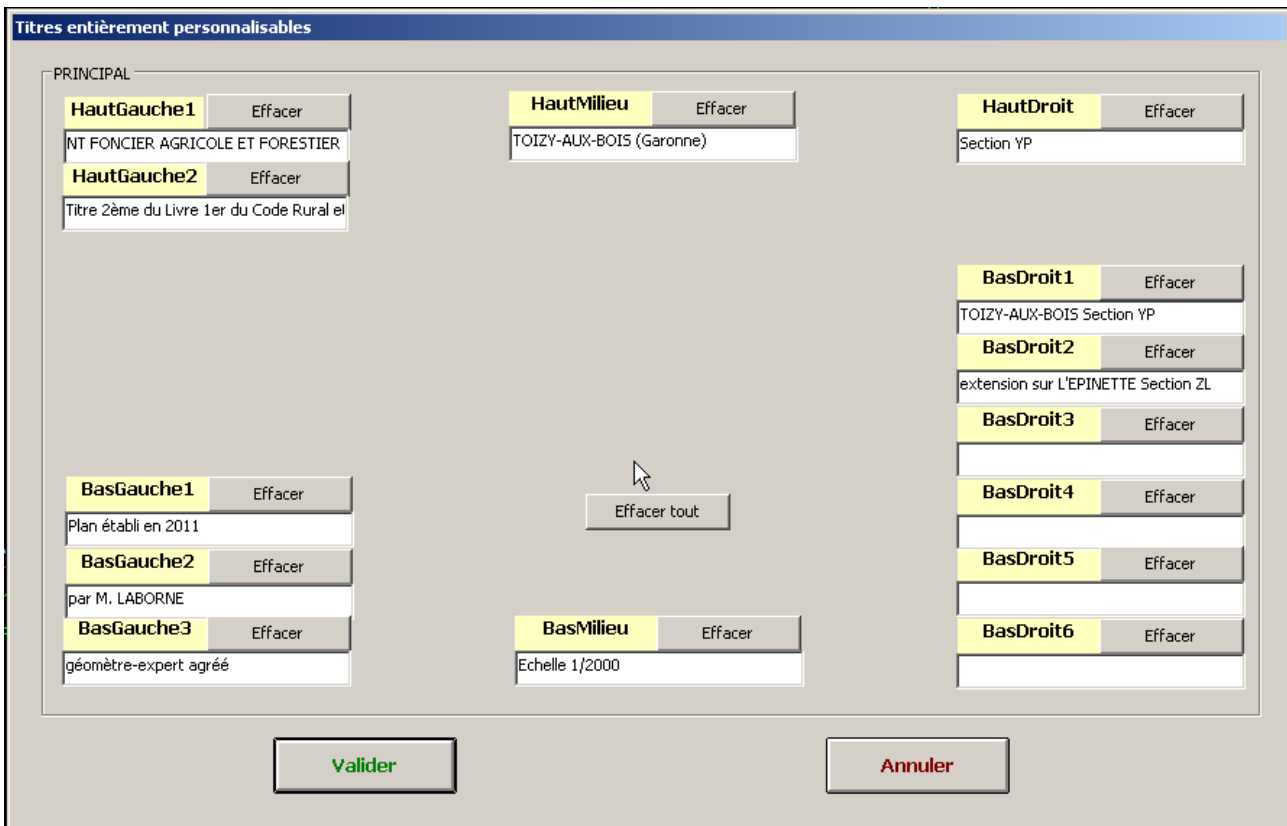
Titres entièrement personnalisables

PRINCIPAL

HautGauche1 Effacer
NT FONCIER AGRICOLE ET FORESTIER
HautGauche2 Effacer
Titre 2ème du Livre 1er du Code Rural e

HautMilieu Effacer
TOIZY-AUX-BOIS (Garonne)

HautDroit Effacer
Section YP

BasDroit1 Effacer
TOIZY-AUX-BOIS Section YP
BasDroit2 Effacer
extension sur L'EPINETTE Section ZL
BasDroit3 Effacer
BasDroit4 Effacer
BasDroit5 Effacer
BasDroit6 Effacer

BasGauche1 Effacer
Plan établi en 2011
BasGauche2 Effacer
par M. LABORNE
BasGauche3 Effacer
géomètre-expert agréé

Effacer tout

BasMilieu Effacer
Echelle 1/2000

Valider

Annuler